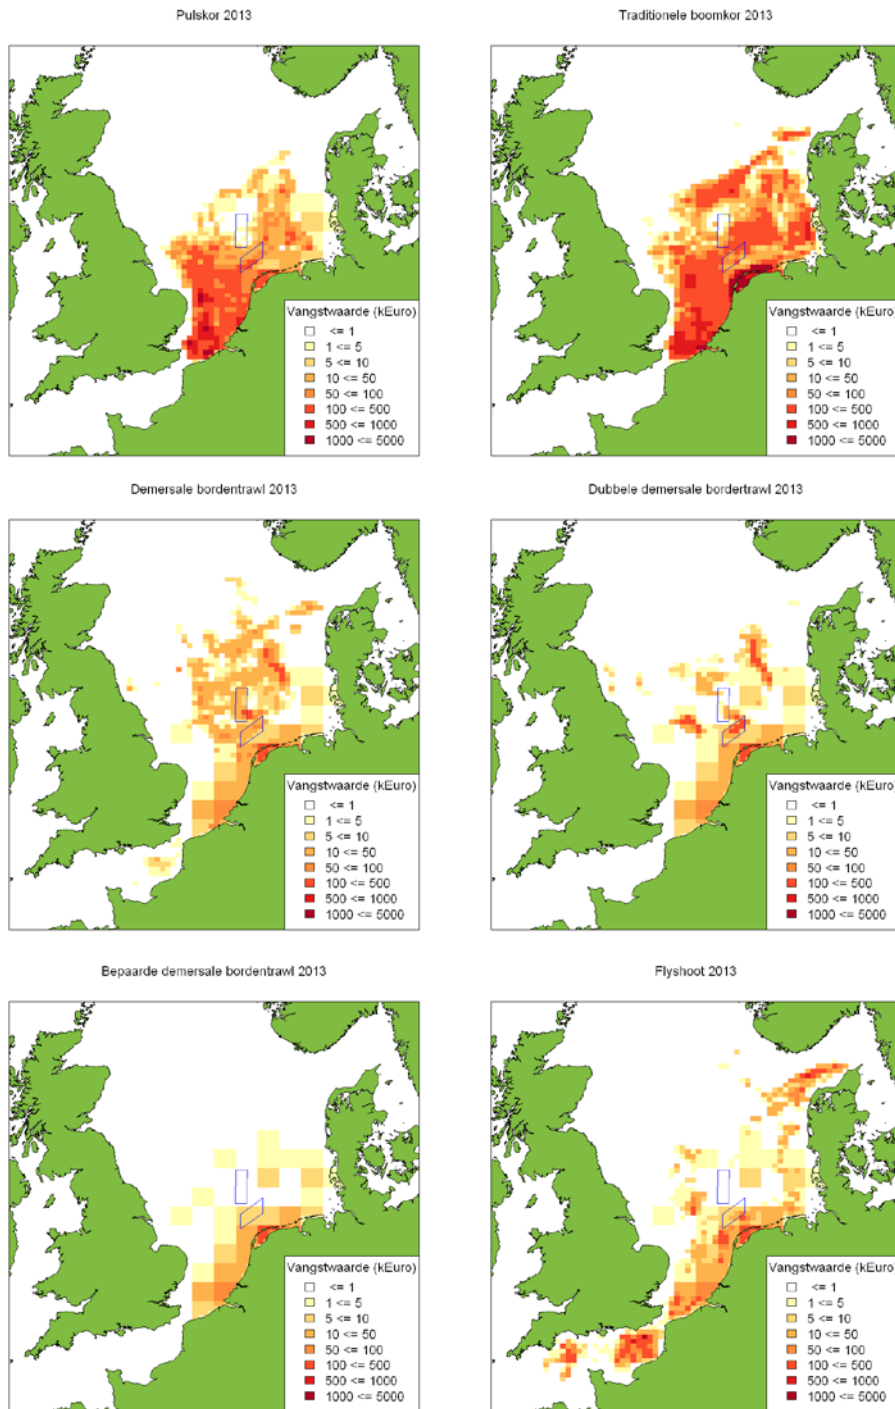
Pulskor 2013

Vangstwaarde (kEuro)
<= 1
1 <= 5
5 <= 10
10 <= 50
50 <= 100
100 <= 500
500 <= 1000
1000 <= 5000

Traditionele boomkor 2013

Vangstwaarde (kEuro
<= 1
1 <= 5
5 <= 10
10 <= 50
50 <= 100
100 <= 500
500 <= 1000
1000 <= 5000

Demersale bordentrawl 2013

Vangstwaarde (kEuro)
<= 1
1 <= 5
5 <= 10
10 <= 50
50 <= 100
100 <= 500
500 <= 1000
1000 <= 5000

Dubbele demersale bordertrawl 2013

Vangstwaarde (kEuro
<= 1
1 <= 5
5 <= 10
10 <= 50
50 <= 100
100 <= 500
500 <= 1000
1000 <= 5000

Bepaarde demersale bordentrawl 2013

Vangstwaarde (kEuro)
<= 1
1 <= 5
5 <= 10
10 <= 50
50 <= 100
100 <= 500
500 <= 1000
1000 <= 5000

Flyshoot 2013

Vangstwaarde (kEuro
<= 1
1 <= 5
5 <= 10
10 <= 50
50 <= 100
100 <= 500
500 <= 1000
1000 <= 5000